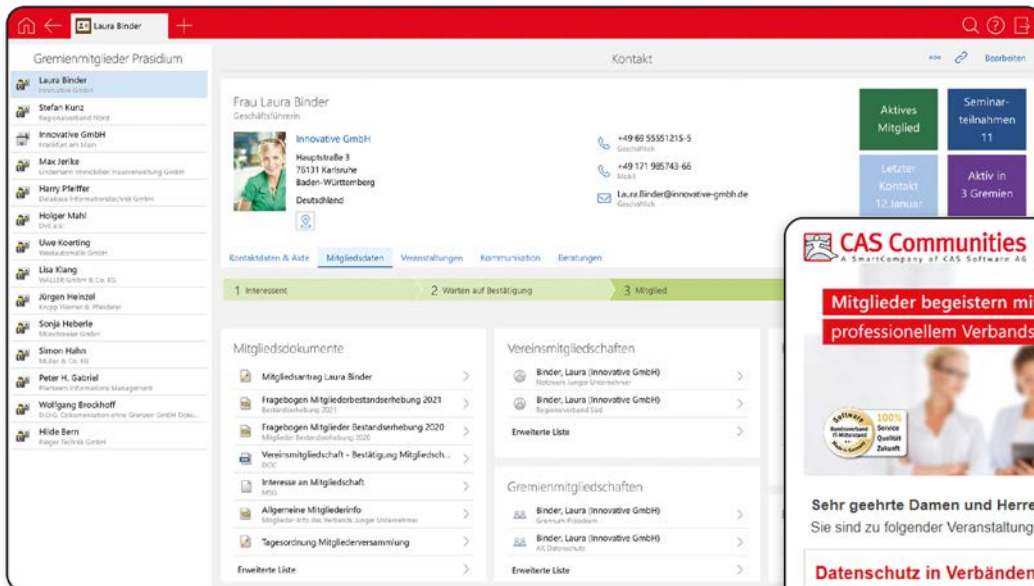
Laura Binder

Gremienmitglieder Präsidium

Laura Binder
Innovative GmbH

Stefan Kunz
Regionalverband Nord

Innovative GmbH
Frankfurt am Main

Max Jerike
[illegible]

Harry Pfeiffer
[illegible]

Holger Mahl
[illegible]

Uwe Koerting
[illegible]

Lisa Klang
WALLER GmbH & Co. KG

Jürgen Heinzel
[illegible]

Sonja Heberle
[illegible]

Simon Hahn
Müller & Co. KG

Peter H. Gabriel
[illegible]

Wolfgang Brockhoff
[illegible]

Hilde Bern
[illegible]

Kontakt

Bearbeiten

Frau Laura Binder
Geschäftsführerin

Innovative GmbH
Hauptstraße 3
76131 Karlsruhe
Baden-Württemberg
Deutschland

+49 69 55551215-5
Geschäftlich

+49 171 985743-66
Mobil

Laura.Binder@innovative-gmbh.de
Geschäftlich

Aktives Mitglied

Seminarteilnahmen 11

Letzter Kontakt 12 Januar

Aktiv in 3 Gremien

Kontaktdaten & Akte | Mitgliedsdaten | Veranstaltungen | Kommunikation | Beratungen

1 Interessent | 2 Warten auf Bestätigung | 3 Mitglied

Mitgliedsdokumente

Mitgliedsantrag Laura Binder

Fragebogen Mitgliederbestandserhebung 2021
Bestandserhebung 2021

Fragebogen Mitglieder Bestandserhebung 2020
Mitglieder Bestandserhebung 2020

Vereinsmitgliedschaft - Bestätigung Mitgliedsch...
DOC

Interesse an Mitgliedschaft
MSG

Allgemeine Mitgliederinfo
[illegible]

Tagesordnung Mitgliederversammlung

Erweiterte Liste

Vereinsmitgliedschaften

Binder, Laura (Innovative GmbH)
Netzwerk Junger Unternehmer

Binder, Laura (Innovative GmbH)
Regionalverband Süd

Erweiterte Liste

Gremienmitgliedschaften

Binder, Laura (Innovative GmbH)
Gremium Präsidium

Binder, Laura (Innovative GmbH)
AK Datenschutz

Erweiterte Liste

CAS Communities
A SmartCompany of CAS Software AG

Mitglieder begeistern mi
professionellem Verbands

Software 100% Service Qualität Zukunft

Sehr geehrte Damen und Herre
Sie sind zu folgender Veranstaltung

Datenschutz in Verbänden